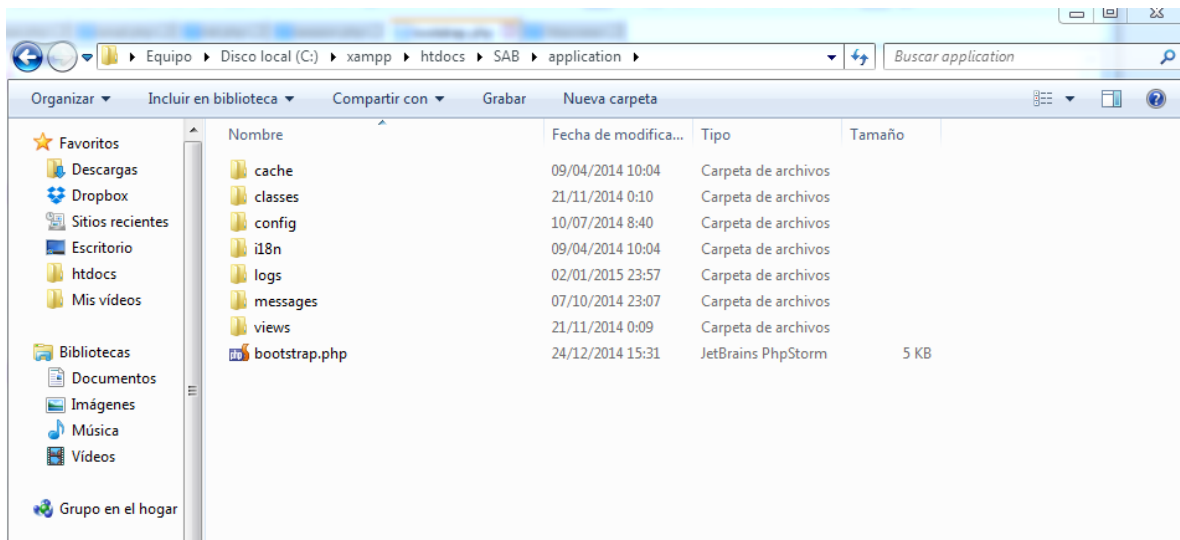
▸ Equipo ▸ Disco local (C:) ▸ xampp ▸ htdocs ▸ SAB ▸ application ▸

Buscar application

Organizar ▾ Incluir en biblioteca ▾ Compartir con ▾ Grabar Nueva carpeta

Favoritos
Descargas
Dropbox
Sitios recientes
Escritorio
htdocs
Mis vídeos

Bibliotecas
Documentos
Imágenes
Música
Vídeos

Grupo en el hogar

| Nombre | Fecha de modifica... | Tipo | Tamaño |
|---|---|---|---|
| cache | 09/04/2014 10:04 | Carpeta de archivos | |
| classes | 21/11/2014 0:10 | Carpeta de archivos | |
| config | 10/07/2014 8:40 | Carpeta de archivos | |
| i18n | 09/04/2014 10:04 | Carpeta de archivos | |
| logs | 02/01/2015 23:57 | Carpeta de archivos | |
| messages | 07/10/2014 23:07 | Carpeta de archivos | |
| views | 21/11/2014 0:09 | Carpeta de archivos | |
| bootstrap.php | 24/12/2014 15:31 | JetBrains PhpStorm | 5 KB |